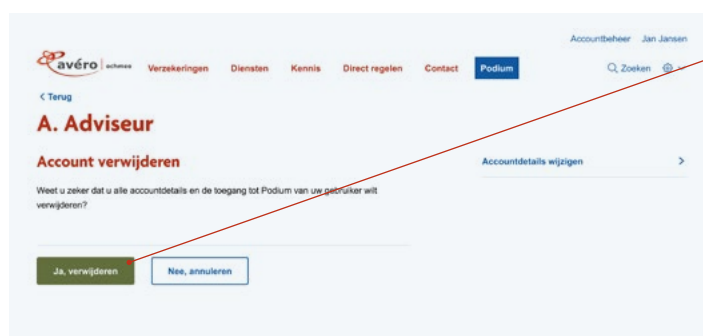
Accountbeheer Jan Jansen

avéro achmea

Verzekeringen Diensten Kennis Direct regelen Contact Podium

Zoeken

< Terug

A. Adviseur

Account verwijderen

Weet u zeker dat u alle accountdetails en de toegang tot Podium van uw gebruiker wilt verwijderen?

Accountdetails wijzigen >

Ja, verwijderen

Nee, annuleren